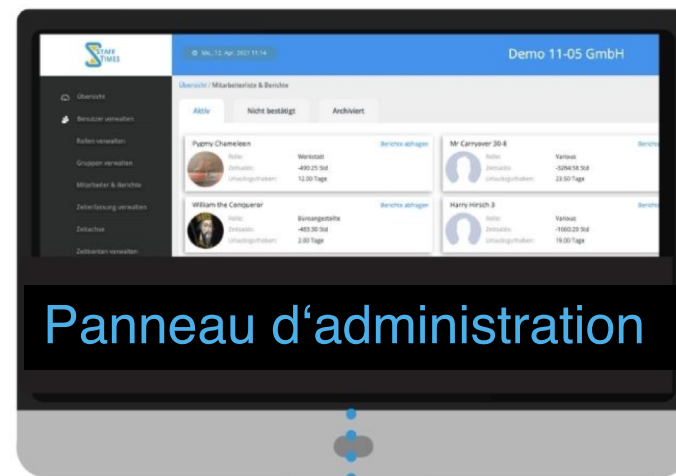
STAFF TIMES

Mo., 12. Apr. 2021 11:14

Demo 11-05 GmbH

Übersicht

Benutzer verwalten

Rollen verwalten

Gruppen verwalten

Mitarbeiter & Berichte

Zeiterfassung verwalten

Zeitachse

Zeitkonten verwalten

Übersicht / Mitarbeiterliste & Berichte

Aktiv

Nicht bestätigt

Archiviert

Pygmy Chameleon

Berichte abfragen

Rolle: Werkstatt

Zeitsaldo: -490:25 Std

Urlaubsguthaben: 12.00 Tage

Mr Carryover 30-8

Berichte

Rolle: Various

Zeitsaldo: -3294:58 Std

Urlaubsguthaben: 23.50 Tage

William the Conqueror

Berichte abfragen

Rolle: Bürosangestellte

Zeitsaldo: -485:30 Std

Urlaubsguthaben: 2.00 Tage

Harry Hirsch 3

Berichte

Rolle: Various

Zeitsaldo: -1060:29 Std

Urlaubsguthaben: 19.00 Tage

Panneau d‘administration